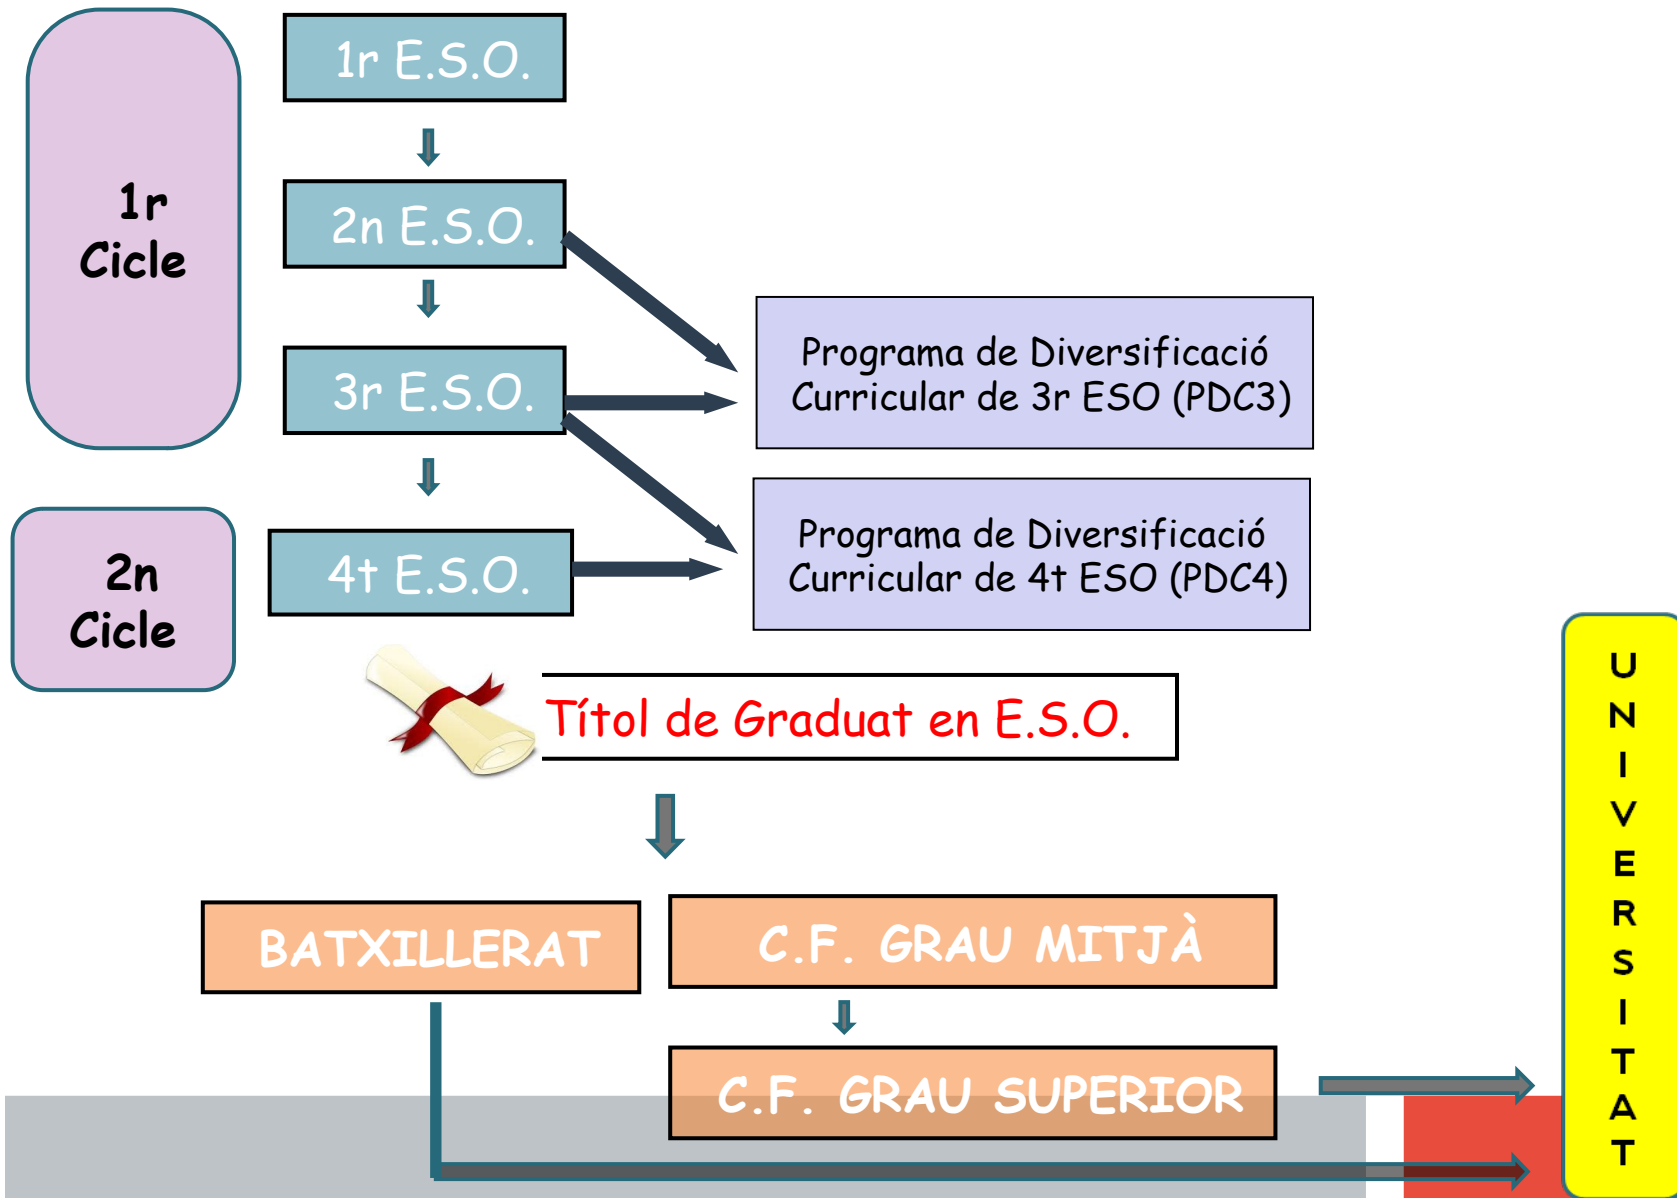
1r Cicle

1r E.S.O.

2n E.S.O.

3r E.S.O.

2n Cicle

4t E.S.O.

Programa de Diversificació Curricular de 3r ESO (PDC3)

Programa de Diversificació Curricular de 4t ESO (PDC4)

Títol de Graduat en E.S.O.

BATXILLERAT

C.F. GRAU MITJÀ

C.F. GRAU SUPERIOR

UNIVERSITAT